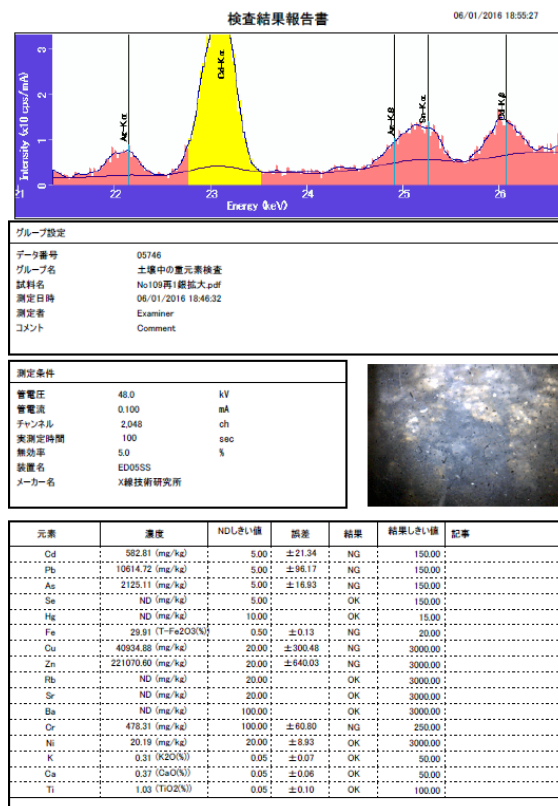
検査結果報告書

06/01/2016 18:55:27

Intensity (x10 cps/mA)

3

2

1

0

Ag-Kα

Cd-Kα

Ag-Kβ

Sn-Kα

Cd-Kβ

21

22

23

24

25

26

Energy (keV)

グループ設定

| | |
|---|---|
| データ番号 | 05746 |
| グループ名 | 土壌中の重元素検査 |
| 試料名 | No109再1銀拡大.pdf |
| 測定日時 | 06/01/2016 18:46:32 |
| 測定者 | Examiner |
| コメント | Comment |

測定条件

| | | |
|---|---|---|
| 管電圧 | 48.0 | kV |
| 管電流 | 0.100 | mA |
| チャンネル | 2,048 | ch |
| 実測定時間 | 100 | sec |
| 無効率 | 5.0 | % |
| 装置名 | ED05SS | |
| メーカー名 | X線技術研究所 | |

| 元素 | 濃度 | NDしきい値 | 誤差 | 結果 | 結果しきい値 | 記事 |
|---|---|---|---|---|---|---|
| Cd | 582.81 (mg/kg) | 5.00 | ±21.34 | NG | 150.00 | |
| Pb | 10614.72 (mg/kg) | 5.00 | ±96.17 | NG | 150.00 | |
| As | 2125.11 (mg/kg) | 5.00 | ±16.93 | NG | 150.00 | |
| Se | ND (mg/kg) | 5.00 | | OK | 150.00 | |
| Hg | ND (mg/kg) | 10.00 | | OK | 15.00 | |
| Fe | 29.91 (T-Fe2O3(%)) | 0.50 | ±0.13 | NG | 20.00 | |
| Cu | 40934.88 (mg/kg) | 20.00 | ±300.48 | NG | 3000.00 | |
| Zn | 221070.60 (mg/kg) | 20.00 | ±640.03 | NG | 3000.00 | |
| Rb | ND (mg/kg) | 20.00 | | OK | 3000.00 | |
| Sr | ND (mg/kg) | 20.00 | | OK | 3000.00 | |
| Ba | ND (mg/kg) | 100.00 | | OK | 3000.00 | |
| Cr | 478.31 (mg/kg) | 100.00 | ±60.80 | NG | 250.00 | |
| Ni | 20.19 (mg/kg) | 20.00 | ±8.93 | OK | 3000.00 | |
| K | 0.31 (K2O(%)) | 0.05 | ±0.07 | OK | 50.00 | |
| Ca | 0.37 (CaO(%)) | 0.05 | ±0.06 | OK | 50.00 | |
| Ti | 1.03 (TiO2(%)) | 0.05 | ±0.10 | OK | 100.00 | |